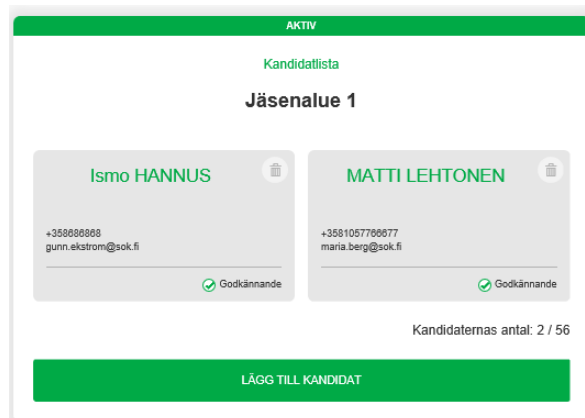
AKTIV

Kandidatlista

Jäsenalue 1

Ismo HANNUS

+358686868
gunn.ekstrom@sok.fi

Godkännande

MATTI LEHTONEN

+3581057766677
maria.berg@sok.fi

Godkännande

Kandidaternas antal: 2 / 56

LÄGG TILL KANDIDAT